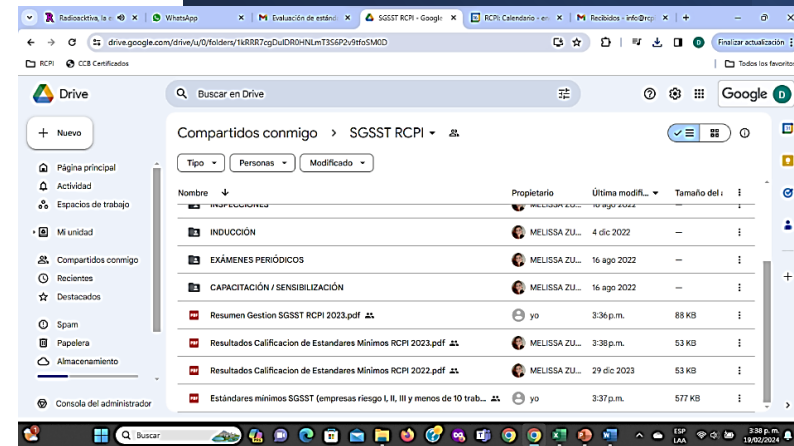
Radioactiva, la e × | WhatsApp | Evaluación de estánd × | SGSST RCPI - Google × | RCPI Calendario - en × | Recibidos - info@rcp × | +

drive.google.com/drive/u/0/folders/1kRRR7cgDuIDR0HNLmT3S6P2v9tfoSM0D

Finalizar actualización

RCPI | CCB Certificados | Todos los favoritos

Drive

Buscar en Drive

Google D

Nuevo

Página principal
Actividad
Espacios de trabajo
Mi unidad
Compartidos conmigo
Recientes
Destacados
Spam
Papelera
Almacenamiento
Consola del administrador

Compartidos conmigo > SGSST RCPI

Tipo | Personas | Modificado

| Nombre | Propietario | Última modifi... | Tamaño del a |
|---|---|---|---|
| INSPECCIONES | MELISSA ZU... | 16 ago 2022 | |
| INDUCCIÓN | MELISSA ZU... | 4 dic 2022 | — |
| EXÁMENES PERIÓDICOS | MELISSA ZU... | 16 ago 2022 | — |
| CAPACITACIÓN / SENSIBILIZACIÓN | MELISSA ZU... | 16 ago 2022 | — |
| Resumen Gestion SGSST RCPI 2023.pdf | yo | 3:36 p.m. | 88 KB |
| Resultados Calificacion de Estandares Minimos RCPI 2023.pdf | MELISSA ZU... | 3:38 p.m. | 53 KB |
| Resultados Calificacion de Estandares Minimos RCPI 2022.pdf | MELISSA ZU... | 29 dic 2023 | 53 KB |
| Estándares mínimos SGSST (empresas riesgo I, II, III y menos de 10 trab... | yo | 3:37 p.m. | 577 KB |

Buscar

ESP LAA 3:38 p.m. 19/02/2024